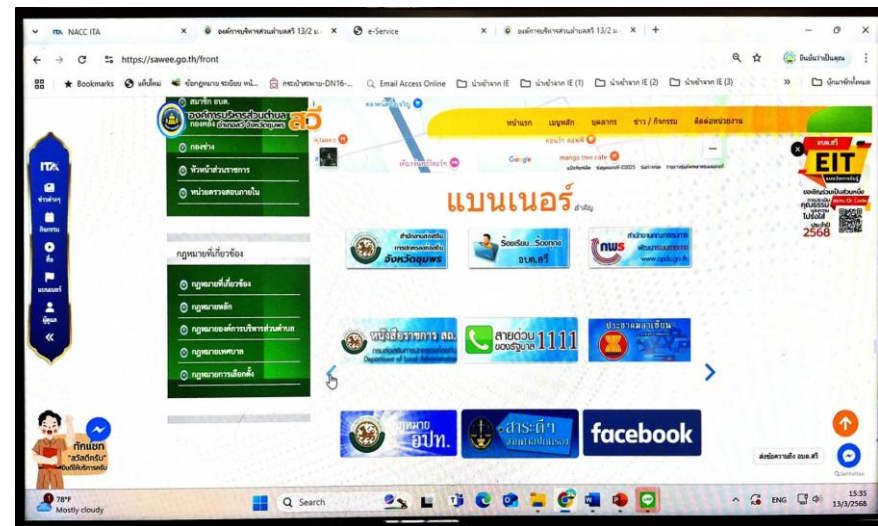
NACC ITA
องค์การบริหารส่วนตำบลสวี 13/2 ม.
e-Service
องค์การบริหารส่วนตำบลสวี 13/2 ม.
https://sawee.go.th/front
Bookmarks
Email Access Online
นำเข้าจาก IE
นำเข้าจาก IE (1)
นำเข้าจาก IE (2)
นำเข้าจาก IE (3)
บุ๊กมาร์กทั้งหมด
ยินดีรับเป็นคุณ

ITA
ข่าวด่วน
กิจกรรม
ติดต่อ
แบนเนอร์
ผู้ใช้งาน
«

สมาชิก อบต.
องค์การบริหารส่วนตำบลสวี
กองช่าง
หัวหน้าส่วนราชการ
หน่วยตรวจสอบภายใน

หน้าแรก
เมนูหลัก
บุคลากร
ข่าว / กิจกรรม
ติดต่อหน่วยงาน

Google
mango tree cafe

แบนเนอร์ สำคัญ

กฎหมายที่เกี่ยวข้อง
กฎหมายที่เกี่ยวข้อง
กฎหมายหลัก
กฎหมายองค์การบริหารส่วนตำบล
กฎหมายเทศบาล
กฎหมายการเลือกตั้ง

จังหวัดชุมพร
ร้องเรียน ร้องทุกข์ อบต.สวี
nws
www.opdc.go.th
หนังสือราชการ สถ.
Department of Local Administration
สายด่วน ของรัฐบาล 1111
ประชาคมอาเซียน
กฎหมาย อปท.
สาระดี
facebook

อบต.สวี
EIT
2568

ทักแชท "สวัสดีครับ"
ส่งข้อความถึง อบต.สวี

78°F
Mostly cloudy
Search
ENG
15:35
13/3/2568